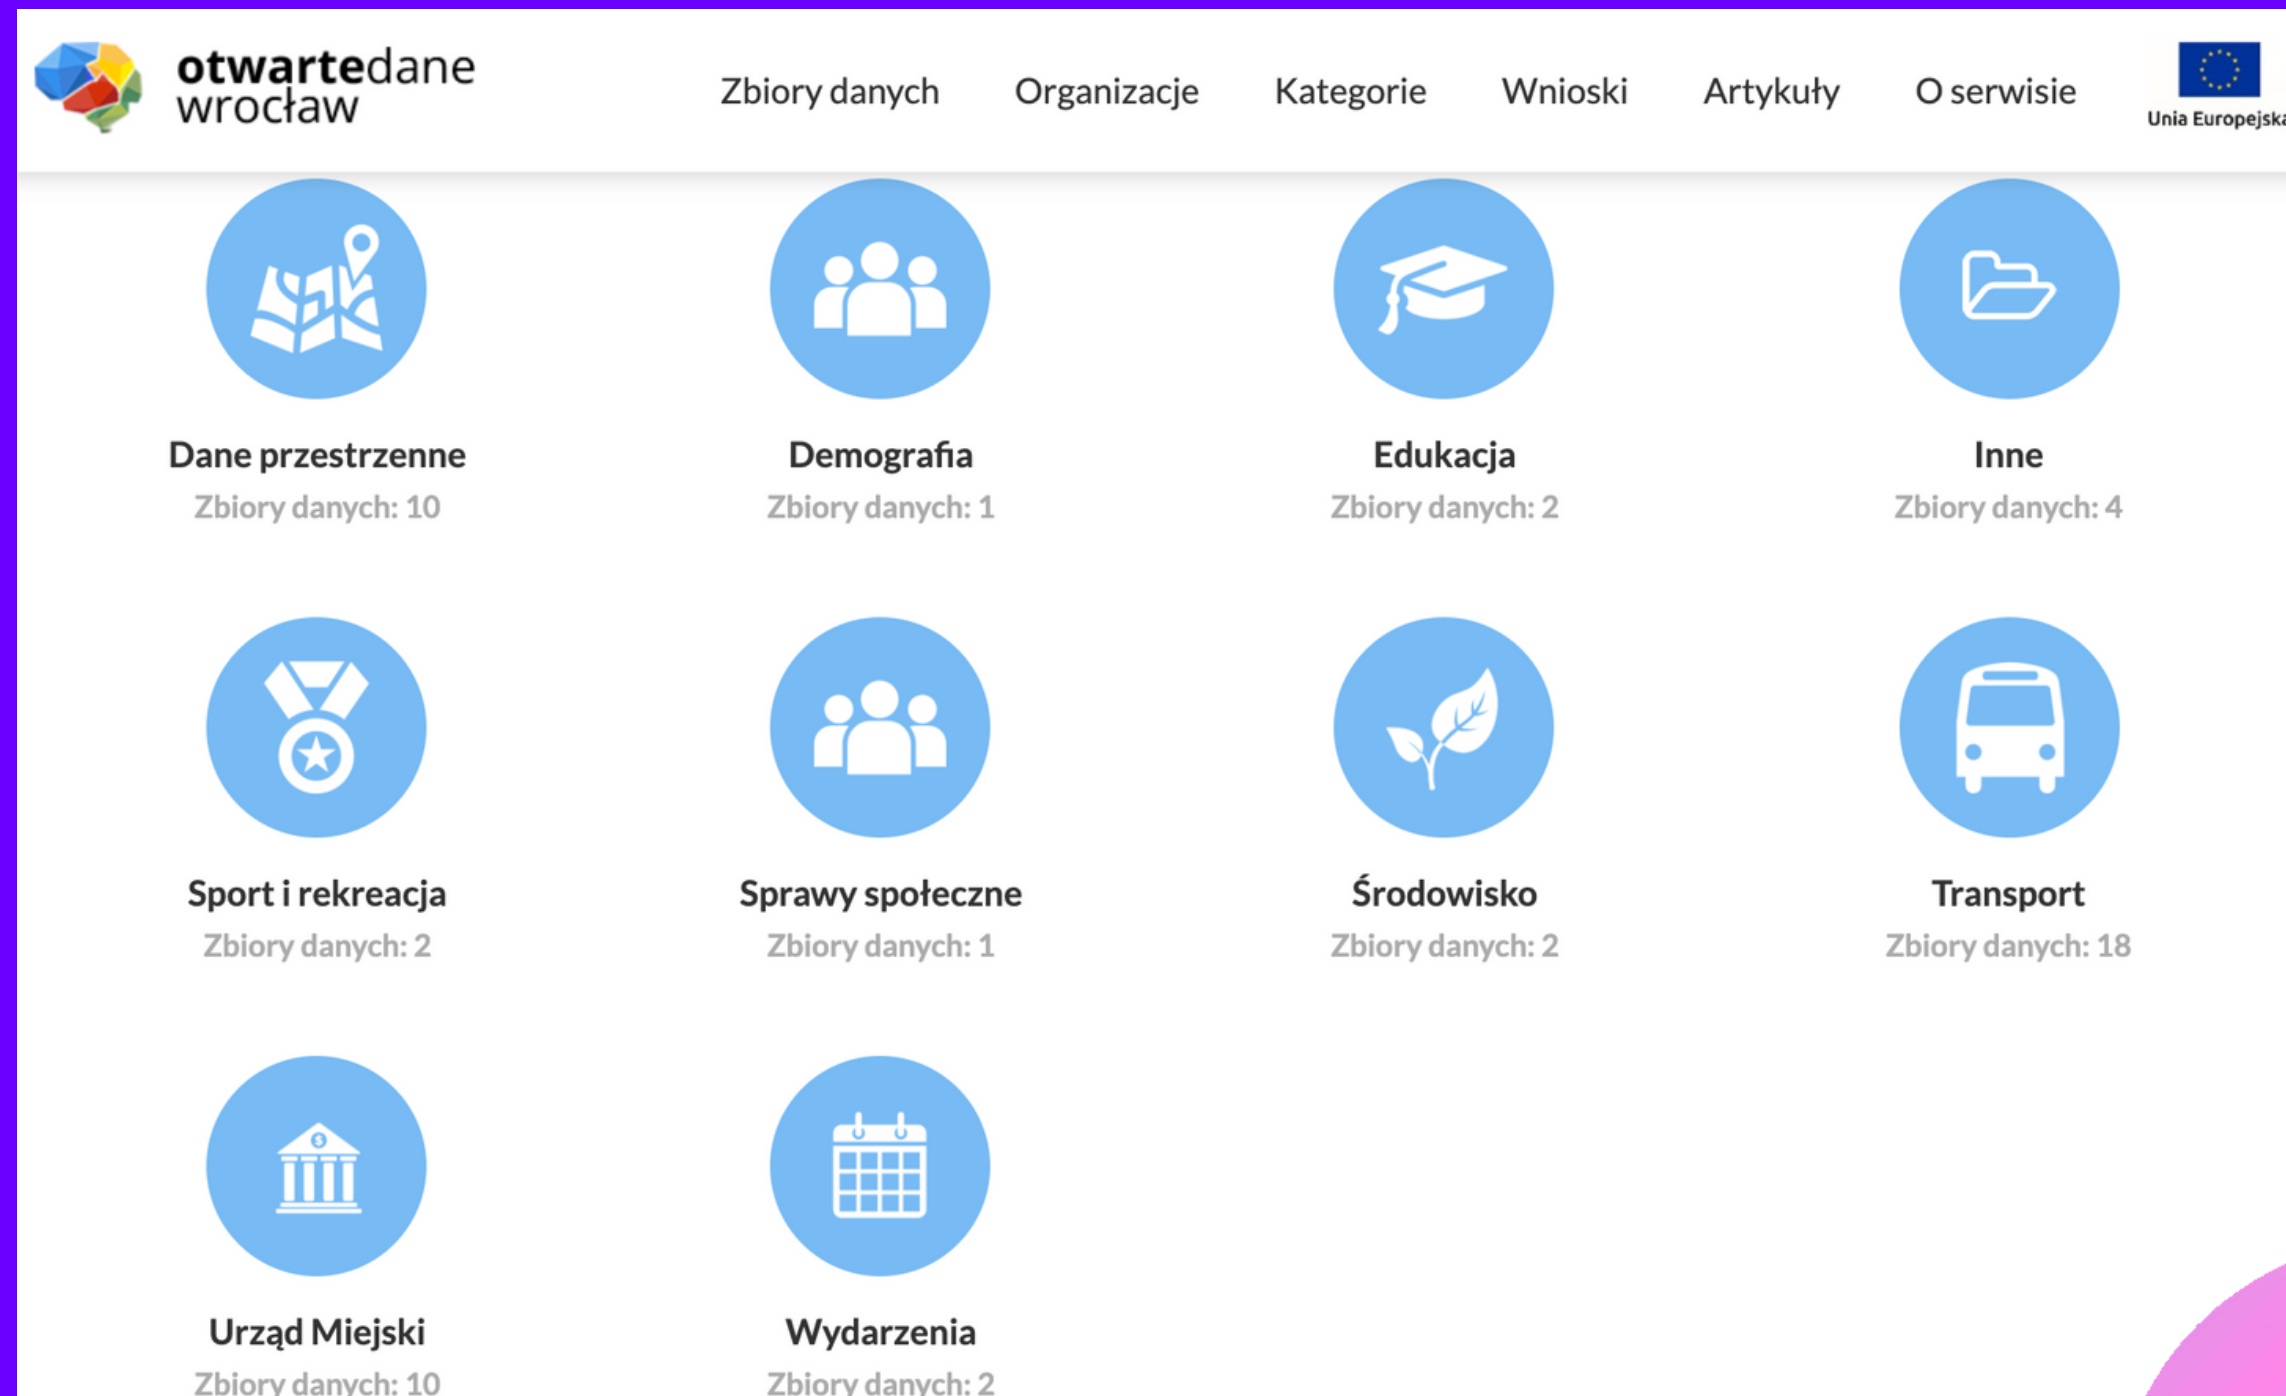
otwartedane wrocław

Zbiory danych Organizacje Kategorie Wnioski Artykuły O serwisie

Unia Europejska

Dane przestrzenne
Zbiory danych: 10

Demografia
Zbiory danych: 1

Edukacja
Zbiory danych: 2

Inne
Zbiory danych: 4

Sport i rekreacja
Zbiory danych: 2

Sprawy społeczne
Zbiory danych: 1

Środowisko
Zbiory danych: 2

Transport
Zbiory danych: 18

Urząd Miejski
Zbiory danych: 10

Wydarzenia
Zbiory danych: 2